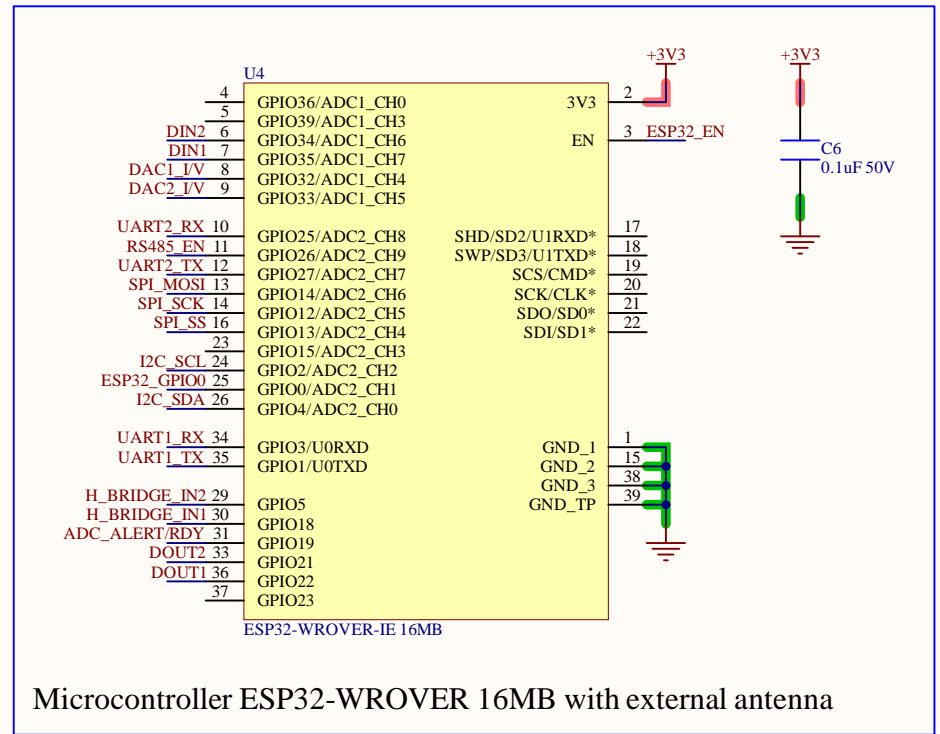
U4

+3V3

+3V3

4 GPIO36/ADC1_CH0
5 GPIO39/ADC1_CH3
DIN2 6 GPIO34/ADC1_CH6
DIN1 7 GPIO35/ADC1_CH7
DAC1_I/V 8 GPIO32/ADC1_CH4
DAC2_I/V 9 GPIO33/ADC1_CH5

UART2_RX 10 GPIO25/ADC2_CH8
RS485_EN 11 GPIO26/ADC2_CH9
UART2_TX 12 GPIO27/ADC2_CH7
SPI_MOSI 13 GPIO14/ADC2_CH6
SPI_SCK 14 GPIO12/ADC2_CH5
SPI_SS 16 GPIO13/ADC2_CH4
23 GPIO15/ADC2_CH3
I2C_SCL 24 GPIO2/ADC2_CH2
ESP32_GPIO0 25 GPIO0/ADC2_CH1
I2C_SDA 26 GPIO4/ADC2_CH0

UART1_RX 34 GPIO3/U0RXD
UART1_TX 35 GPIO1/U0TXD

H_BRIDGE_IN2 29 GPIO5
H_BRIDGE_IN1 30 GPIO18
ADC_ALERT/RDY 31 GPIO19
DOUT2 33 GPIO21
DOUT1 36 GPIO22
37 GPIO23

3V3 2
EN 3 ESP32_EN

SHD/SD2/U1RXD* 17
SWP/SD3/U1TXD* 18
SCS/CMD* 19
SCK/CLK* 20
SDO/SD0* 21
SDI/SD1* 22

GND_1 1
GND_2 15
GND_3 38
GND_TP 39

ESP32-WROVER-IE 16MB

C6
0.1uF 50V

Microcontroller ESP32-WROVER 16MB with external antenna